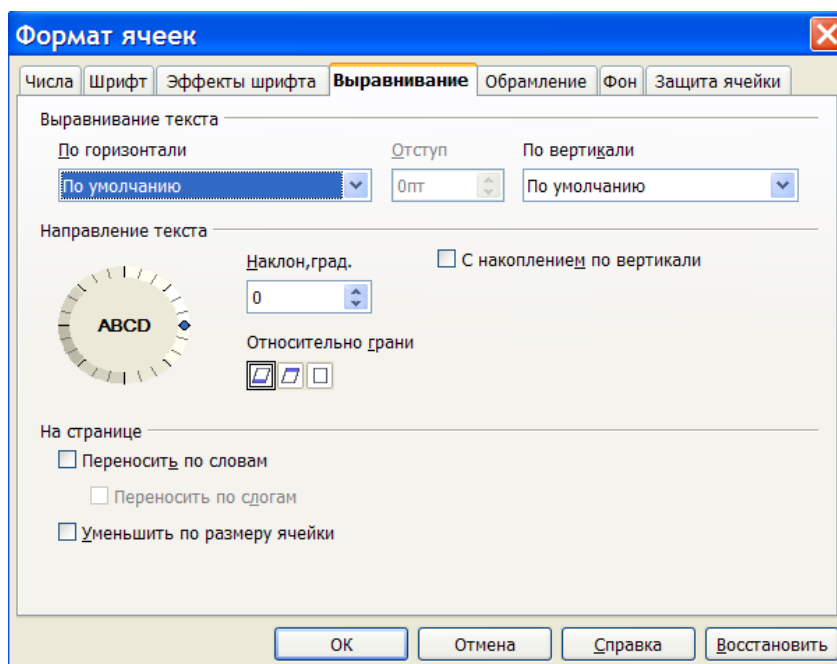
Формат ячеек

Числа | Шрифт | Эффекты шрифта | Выравнивание | Обрамление | Фон | Защита ячейки

Выравнивание текста

По горизонтали
По умолчанию

Отступ
0пт

По вертикали
По умолчанию

Направление текста

ABCD

Наклон,град.
0

С накоплением по вертикали

Относительно грани

На странице

Переносить по словам

Переносить по слогам

Уменьшить по размеру ячейки

OK | Отмена | Справка | Восстановить